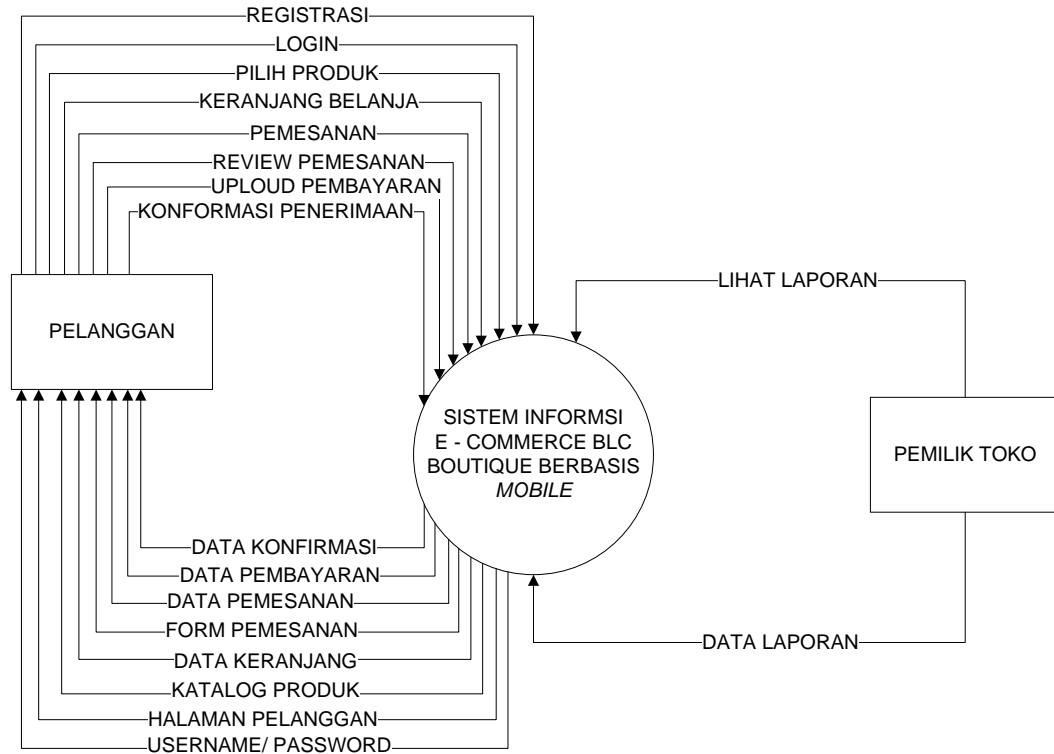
REGISTRASI
LOGIN
PILIH PRODUK
KERANJANG BELANJA
PEMESANAN
REVIEW PEMESANAN
UPLOUD PEMBAYARAN
KONFORMASI PENERIMAAN

PELANGGAN

LIHAT LAPORAN

SISTEM INFORMSI E - COMMERCE BLC BOUTIQUE BERBASIS *MOBILE*

PEMILIK TOKO

DATA KONFIRMASI
DATA PEMBAYARAN
DATA PEMESANAN
FORM PEMESANAN
DATA KERANJANG
KATALOG PRODUK
HALAMAN PELANGGAN
USERNAME/ PASSWORD

DATA LAPORAN